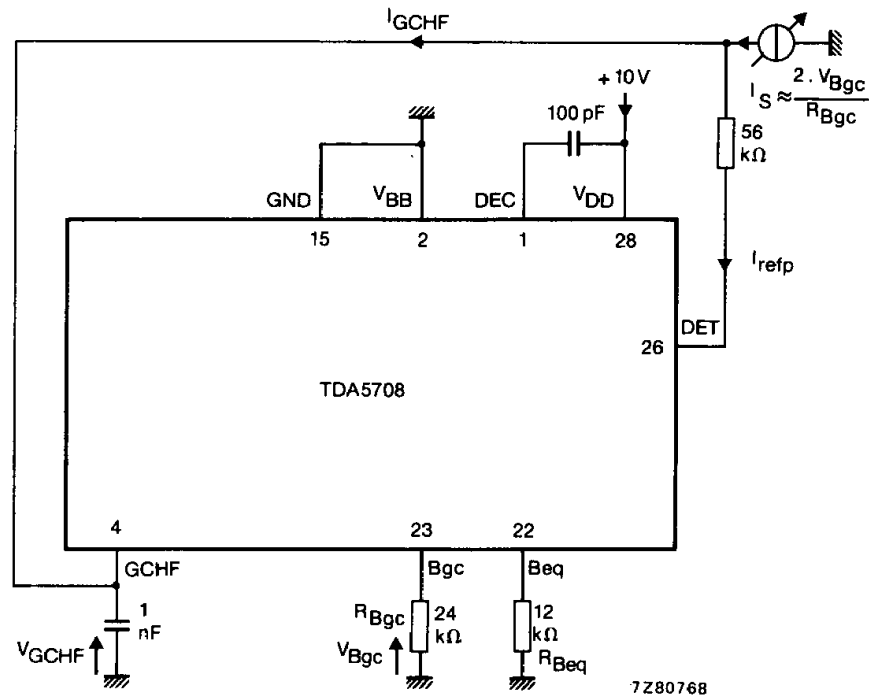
$I_{GCHF}$

$I_S \approx \frac{2 \cdot V_{Bgc}}{R_{Bgc}}$

+ 10 V

100 pF

56 kΩ

GND

$V_{BB}$

DEC

$V_{DD}$

15

2

1

28

$I_{refp}$

DET

26

TDA5708

4

23

22

GCHF

Bgc

Beq

1 nF

$V_{GCHF}$

$R_{Bgc}$

24 kΩ

$V_{Bgc}$

12 kΩ

$R_{Beq}$

7Z80768